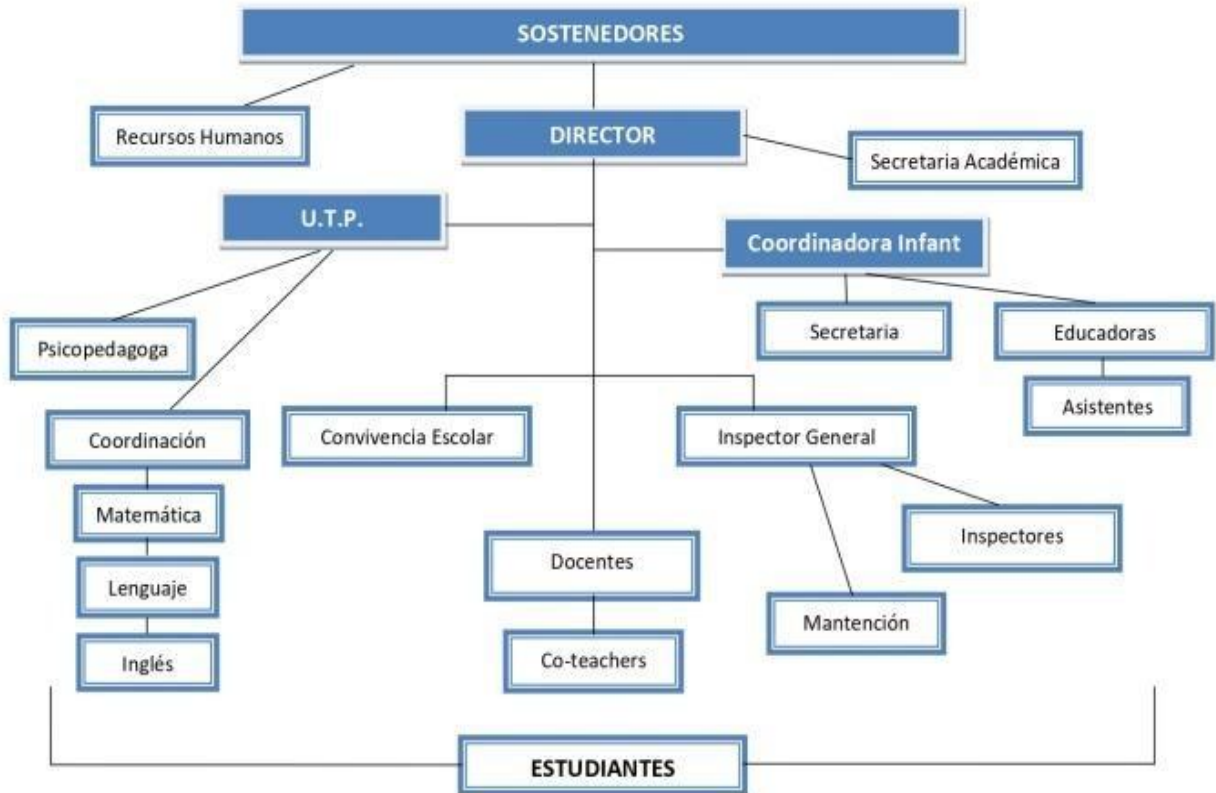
SOSTENEDORES

Recursos Humanos

DIRECTOR

Secretaria Académica

U.T.P.

Coordinadora Infant

Psicopedagoga

Secretaria

Educadoras

Asistentes

Coordinación

Convivencia Escolar

Inspector General

Matemática

Inspectores

Docentes

Lenguaje

Mantención

Inglés

Co-teachers

ESTUDIANTES